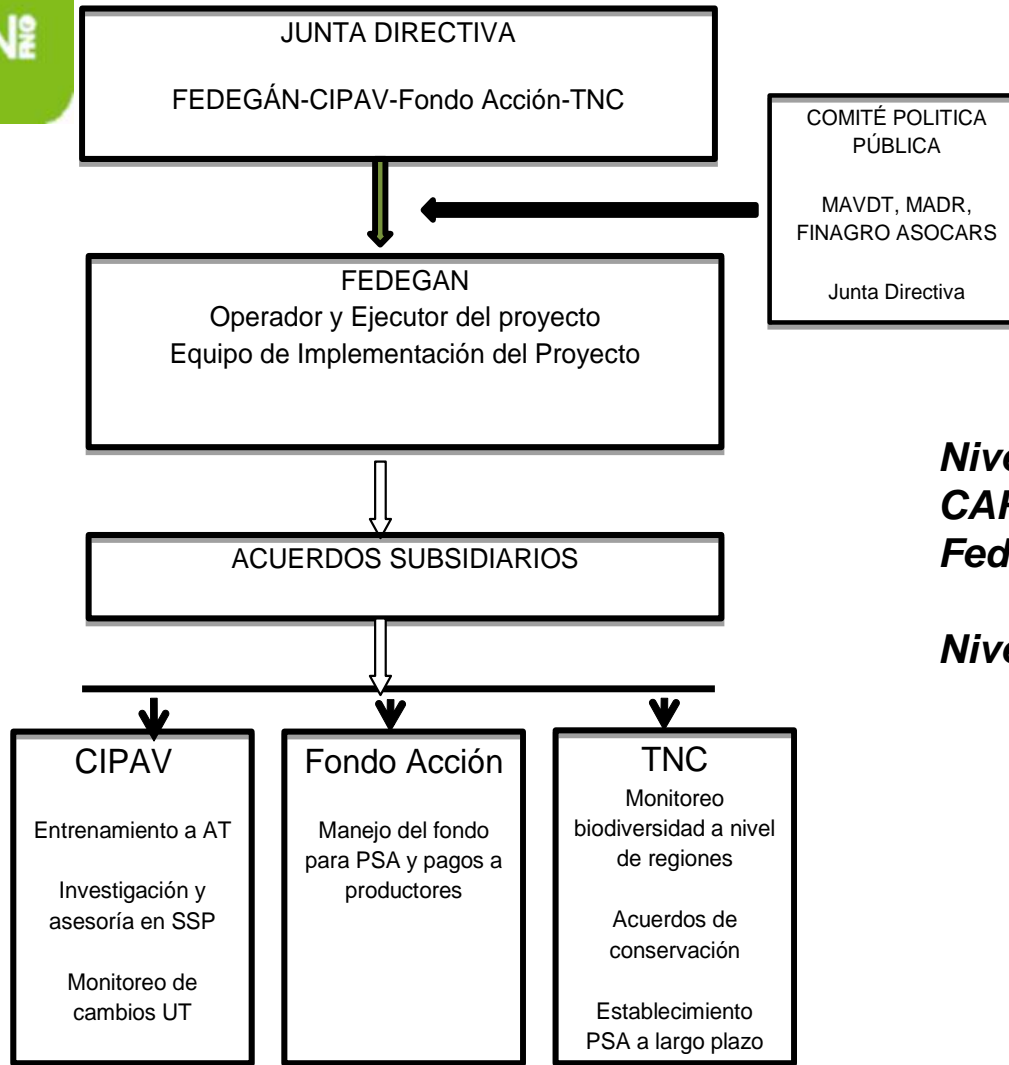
JUNTA DIRECTIVA

FEDEGÁN-CIPAV-Fondo Acción-TNC

COMITÉ POLITICA PÚBLICA

MAVDT, MADR, FINAGRO ASOCARS

Junta Directiva

FEDEGAN
Operador y Ejecutor del proyecto
Equipo de Implementación del Proyecto

Nive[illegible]
CAR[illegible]
Fed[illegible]

Nive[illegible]

ACUERDOS SUBSIDIARIOS

CIPAV

Entrenamiento a AT

Investigación y asesoría en SSP

Monitoreo de cambios UT

Fondo Acción

Manejo del fondo para PSA y pagos a productores

TNC

Monitoreo biodiversidad a nivel de regiones

Acuerdos de conservación

Establecimiento PSA a largo plazo